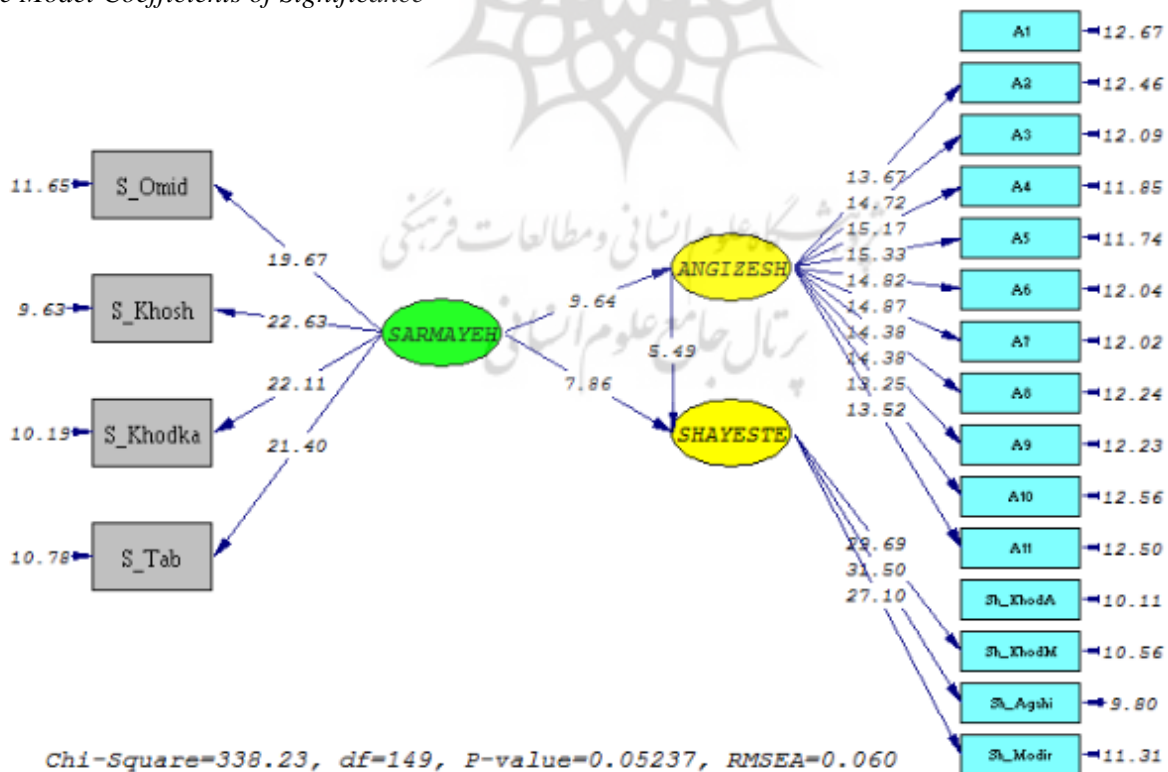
e Model: Coefficients of Significance

A1 12.67
A2 12.46
A3 12.09
A4 11.85
A5 11.74
A6 12.04
A7 12.02
A8 12.24
A9 12.23
A10 12.56
A11 12.50
Sh_KhodA 10.11
Sh_KhodM 10.56
Sh_Agshi 9.80
Sh_Modir 11.31

11.65 S_Omid
9.63 S_Khosh
10.19 S_Khodka
10.78 S_Tab

19.67
22.63
22.11
21.40

SARMAYEH
9.64
7.86
5.49
ANGIZESH
SHAYESTE

13.67
14.72
15.17
15.33
14.82
14.87
14.38
14.38
13.25
13.52

29.69
31.50
27.10

پژوهشگاه علوم انسانی و مطالعات فرهنگی
پرتال جامع علوم انسانی

Chi-Square=338.23, df=149, P-value=0.05237, RMSEA=0.060